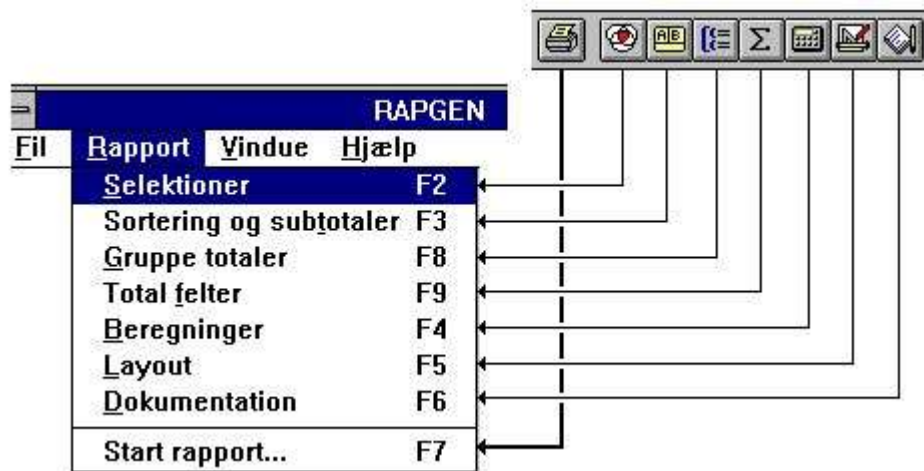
RAPGEN

Fil Rapport Vindue Hjælp

| | |
|---|---|
| Selektioner | F2 |
| Sortering og subtotaler | F3 |
| Gruppe totaler | F8 |
| Total felter | F9 |
| Beregninger | F4 |
| Layout | F5 |
| Dokumentation | F6 |
| Start rapport... | F7 |

AB Σ